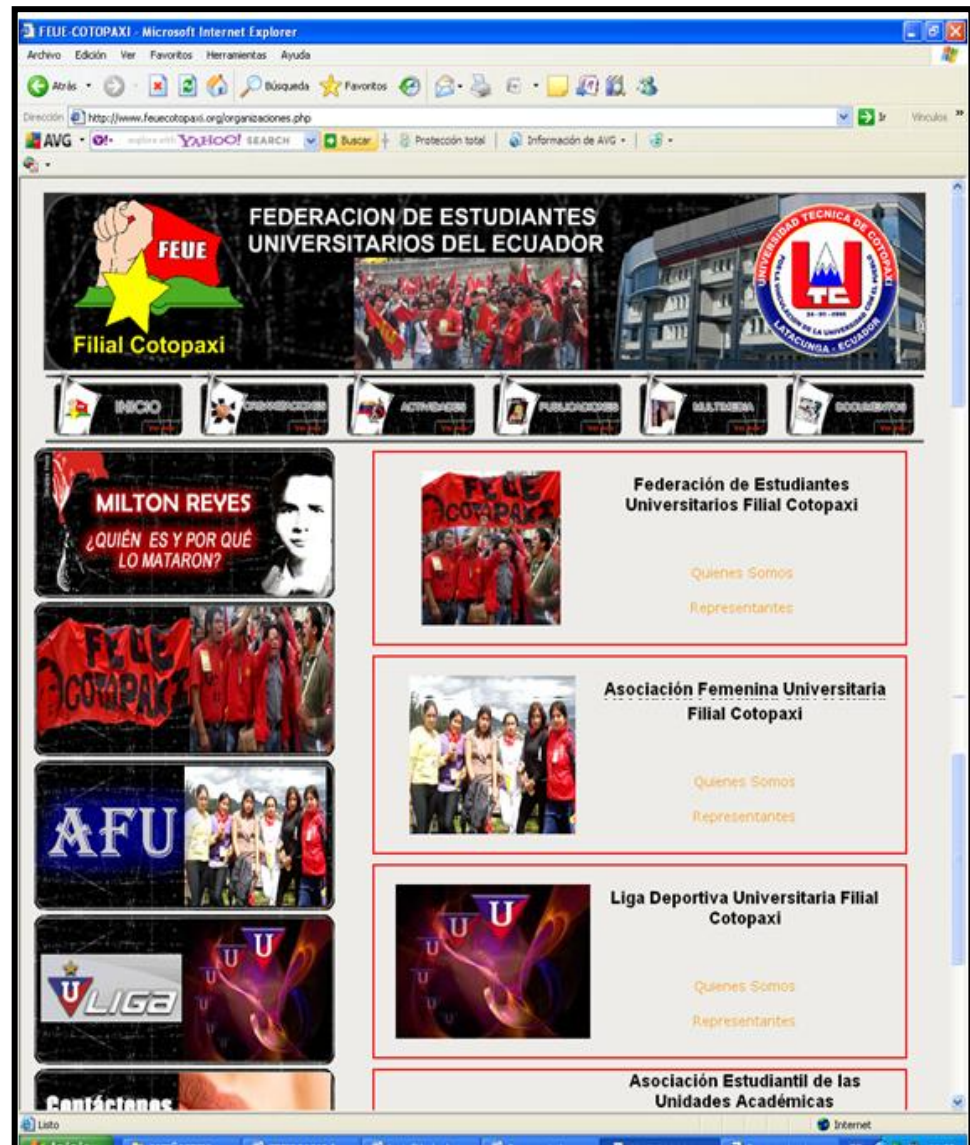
FEUE-COTOPAXI - Microsoft Internet Explorer

Archivo Edición Ver Favoritos Herramientas Ayuda

Atrás Búsqueda Favoritos

Dirección http://www.feuecotopaxi.org/organizaciones.php

Ir Vínculos

AVG explore with YAHOO! SEARCH Buscar Protección total Información de AVG

FEUE

Filial Cotopaxi

FEDERACION DE ESTUDIANTES UNIVERSITARIOS DEL ECUADOR

UNIVERSIDAD TECNICA DE COTOPAXI

UTC

LATACUNGA - ECUADOR

INICIO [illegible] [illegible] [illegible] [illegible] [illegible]

MILTON REYES

¿QUIÉN ES Y POR QUÉ LO MATARON?

FEUE COTOPAXI

AFU

LIGA

Contáctenos

Federación de Estudiantes Universitarios Filial Cotopaxi

Quienes Somos

Representantes

Asociación Femenina Universitaria Filial Cotopaxi

Quienes Somos

Representantes

Liga Deportiva Universitaria Filial Cotopaxi

Quienes Somos

Representantes

Asociación Estudiantil de las Unidades Académicas

Listo

Internet